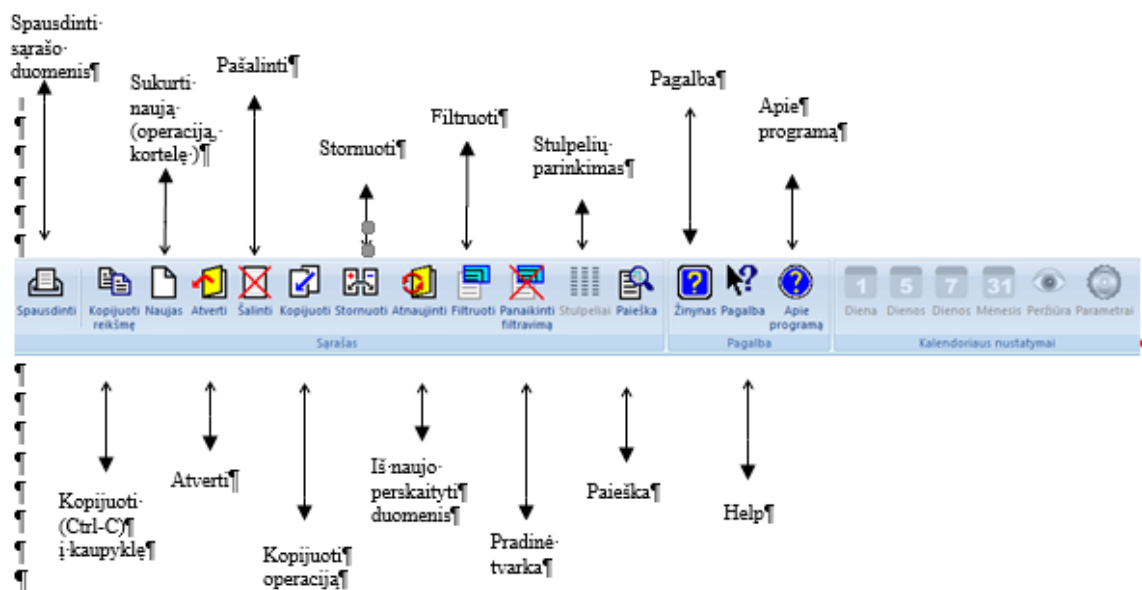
Spausdinti·sąrašo·duomenis¶

Sukurti·naują·(operaciją,·kortelę·)¶

Pašalinti¶

Stornuoti¶

Filtruoti¶

Stulpelių·parinkimas¶

Pagalba¶

Apie¶ programą¶

¶
¶
¶
¶
¶

Spausdinti | Kopijuoti reikšmę | Naujas | Atverti | Šalinti | Kopijuoti | Stornuoti | Atnaujinti | Filtruoti | Panaikinti filtravimą | Stulpeliai | Paieška | Žinynas | Pagalba | Apie programą | 1 Diena | 5 Dienos | 7 Dienos | 31 Mėnesis | Peržiūra | Parametrai

Sąrašas

Pagalba

Kalendoriaus nustatymai

¶
¶
¶
¶
¶
¶
¶
¶

Kopijuoti·(Ctrl-C)¶ į·kaupyklę¶

Atverti¶

Kopijuoti¶ operaciją¶

Iš·naujo·perskaityti¶ duomenis¶

Pradinė·tvarka¶

Paieška¶

Help¶